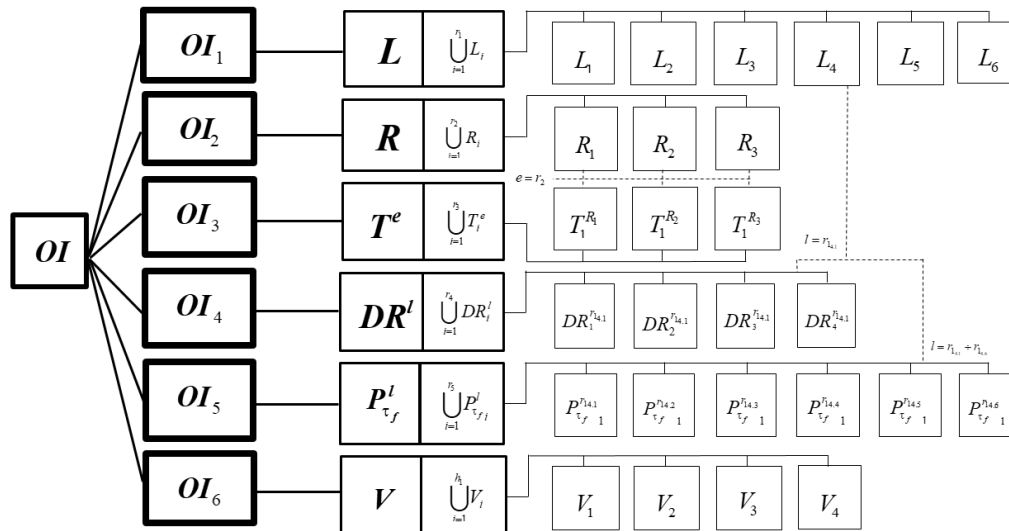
$OI$

$OI_1$ $L$ $\bigcup_{i=1}^{r_1} L_i$ $L_1$ $L_2$ $L_3$ $L_4$ $L_5$ $L_6$

$OI_2$ $R$ $\bigcup_{i=1}^{r_2} R_i$ $R_1$ $R_2$ $R_3$

$e = r_2$

$OI_3$ $T^e$ $\bigcup_{i=1}^{r_3} T_i^e$ $T_1^{R_1}$ $T_1^{R_2}$ $T_1^{R_3}$

$l = r_{L_{4.1}}$

$OI_4$ $DR^l$ $\bigcup_{i=1}^{r_4} DR_i^l$ $DR_1^{r_{L_{4.1}}}$ $DR_2^{r_{L_{4.1}}}$ $DR_3^{r_{L_{4.1}}}$ $DR_4^{r_{L_{4.1}}}$

$l = r_{L_{4.1}} \div r_{L_{4.6}}$

$OI_5$ $P_{\tau_f}^l$ $\bigcup_{i=1}^{r_5} P_{\tau_f i}^l$ $P_{\tau_f 1}^{r_{L_{4.1}}}$ $P_{\tau_f 1}^{r_{L_{4.2}}}$ $P_{\tau_f 1}^{r_{L_{4.3}}}$ $P_{\tau_f 1}^{r_{L_{4.4}}}$ $P_{\tau_f 1}^{r_{L_{4.5}}}$ $P_{\tau_f 1}^{r_{L_{4.6}}}$

$OI_6$ $V$ $\bigcup_{i=1}^{h_1} V_i$ $V_1$ $V_2$ $V_3$ $V_4$